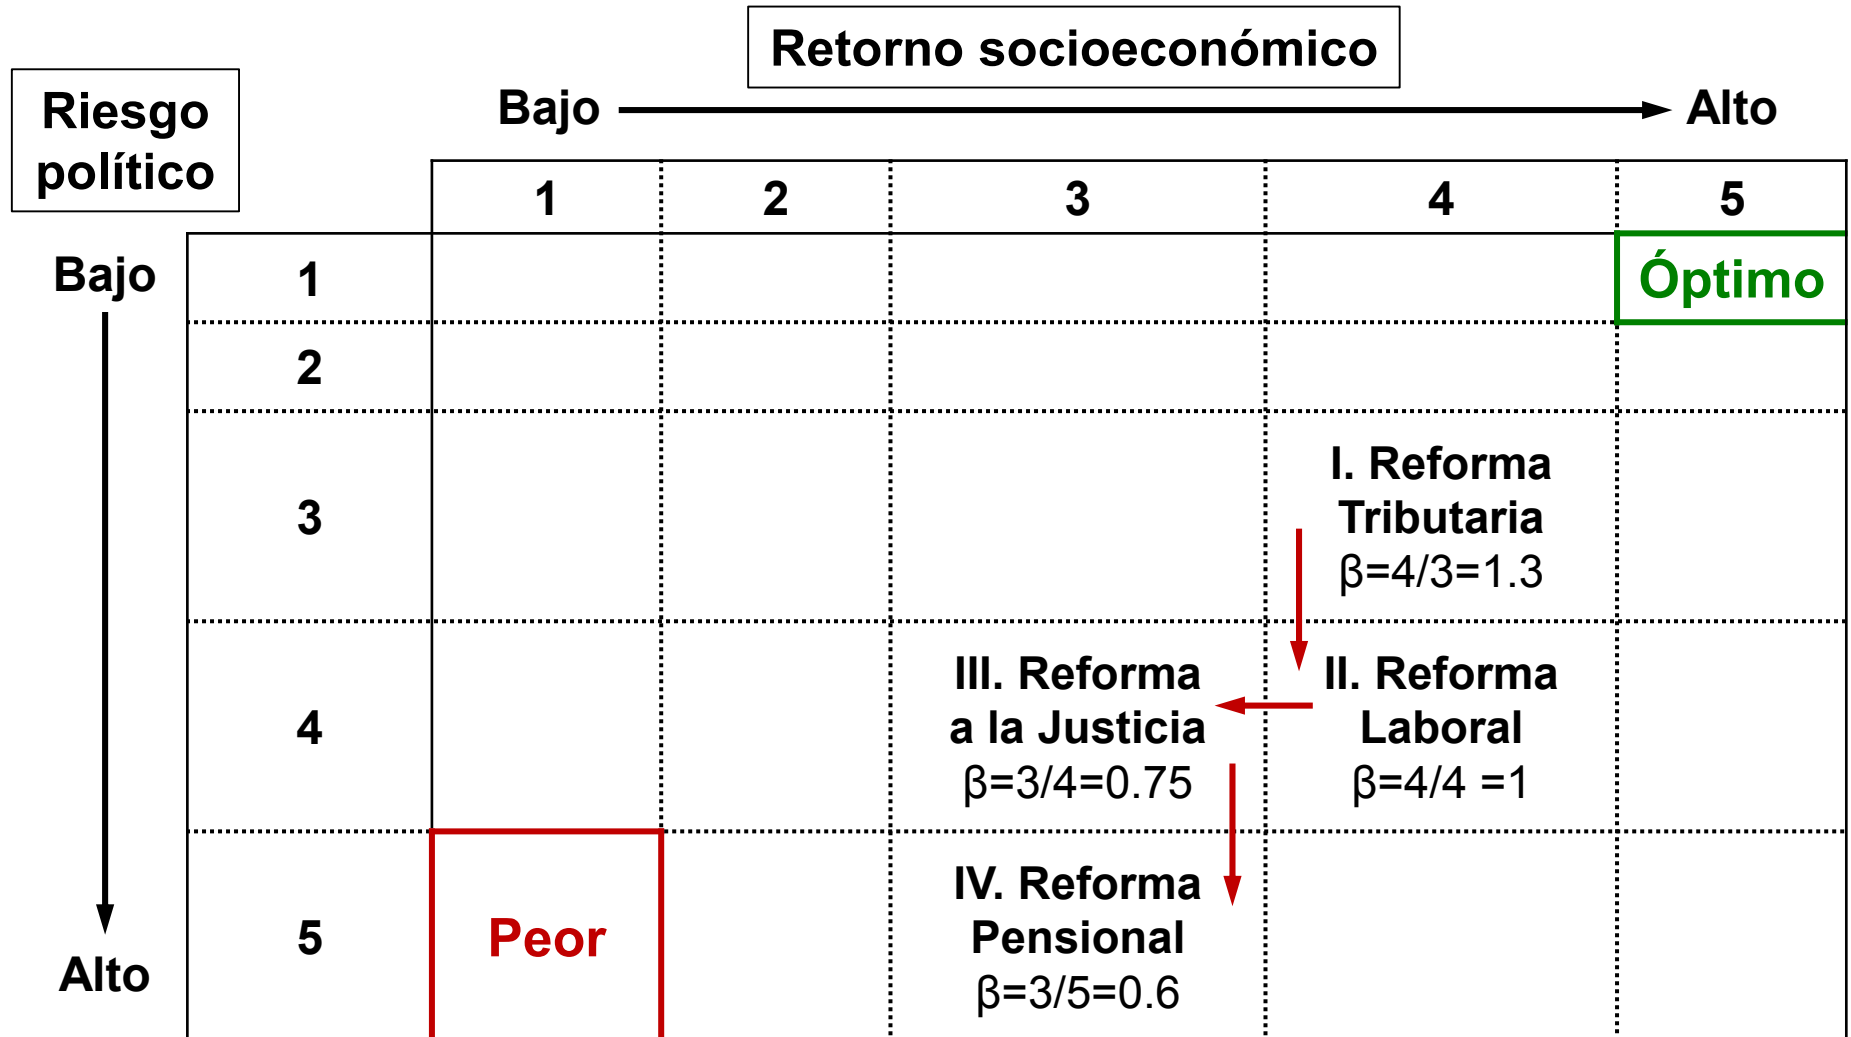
Retorno socioeconómico

Riesgo político

Bajo → Alto

Bajo ↓ Alto

| | 1 | 2 | 3 | 4 | 5 |
|---|---|---|---|---|---|
| 1 | | | | | Óptimo |
| 2 | | | | | |
| 3 | | | | I. Reforma Tributaria $\beta=4/3=1.3$ | |
| 4 | | | III. Reforma a la Justicia $\beta=3/4=0.75$ | II. Reforma Laboral $\beta=4/4=1$ | |
| 5 | Peor | | IV. Reforma Pensional $\beta=3/5=0.6$ | | |